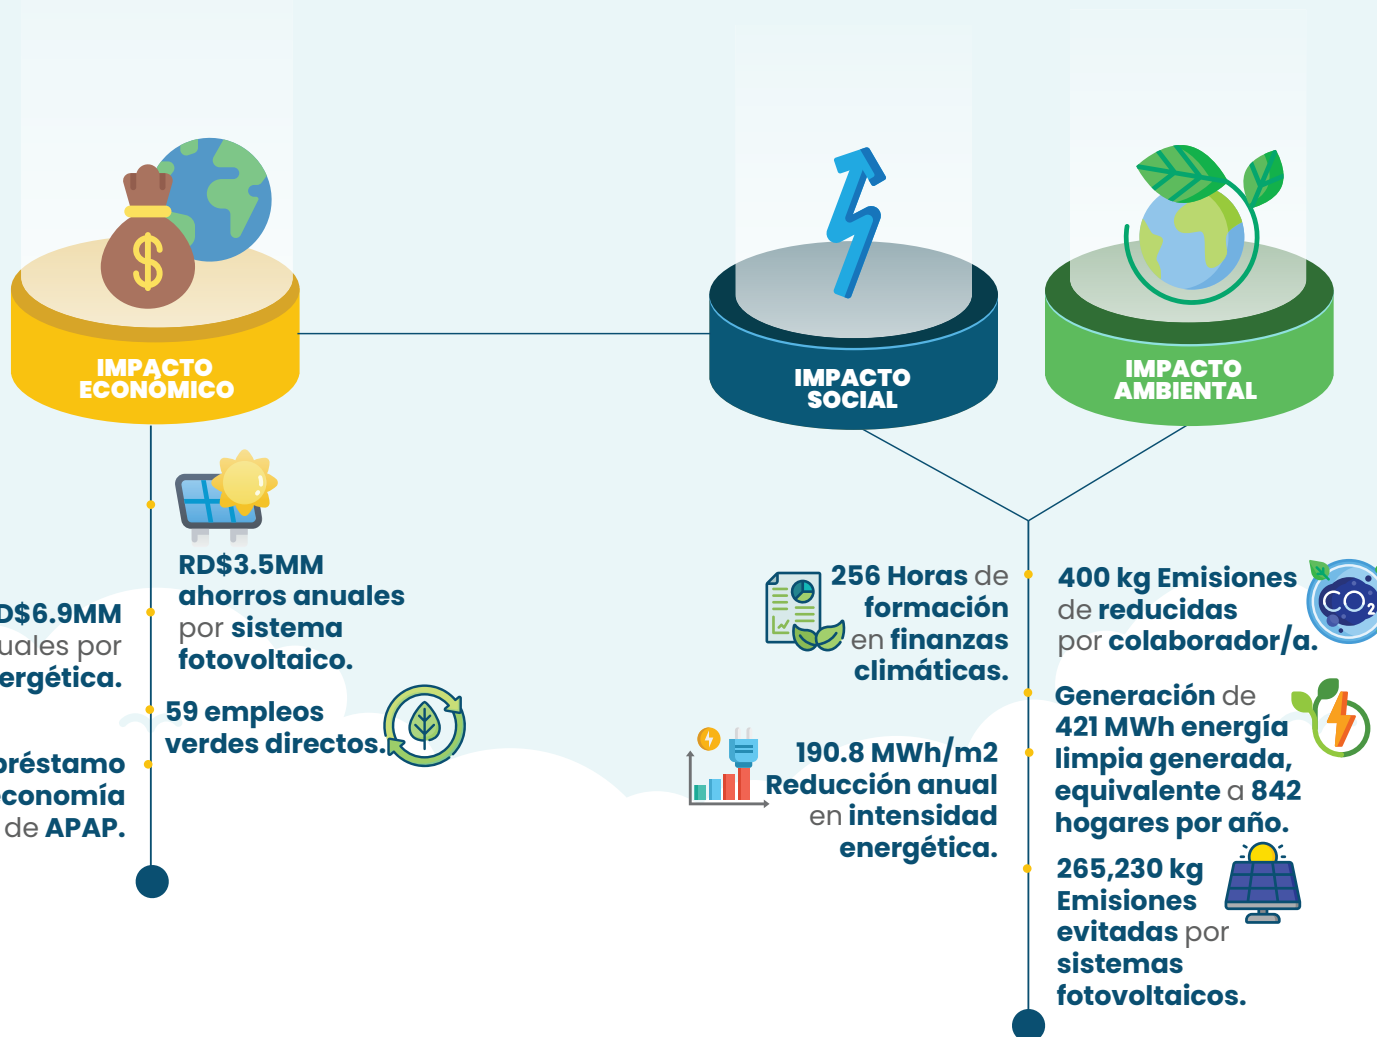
IMPACTO ECONÓMICO

IMPACTO SOCIAL

IMPACTO AMBIENTAL

RD$3.5MM ahorros anuales por sistema fotovoltaico.

D$6.9MM uales por ergética.

59 empleos verdes directos.

préstamo conomía de APAP.

256 Horas de formación en finanzas climáticas.

190.8 MWh/m2 Reducción anual en intensidad energética.

400 kg Emisiones de reducidas por colaborador/a.

$CO_2$

Generación de 421 MWh energía limpia generada, equivalente a 842 hogares por año.

265,230 kg Emisiones evitadas por sistemas fotovoltaicos.